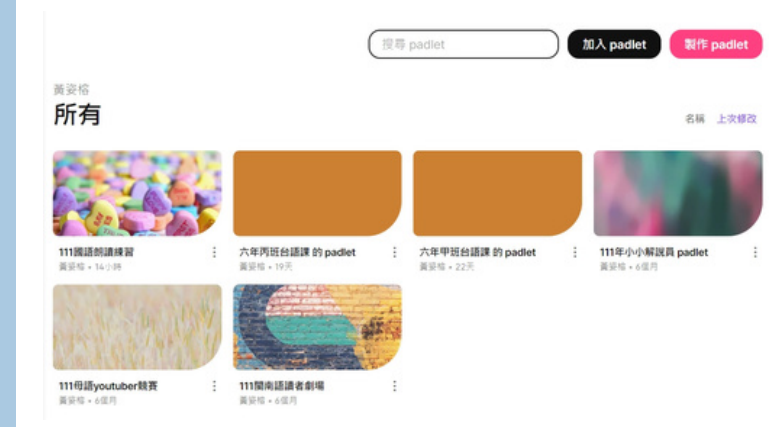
搜尋 padlet

加入 padlet

製作 padlet

黃姿榕

所有

名稱 上次修改

111國語朗讀練習
黃姿榕 • 14小時

六年丙班台語課 的 padlet
黃姿榕 • 19天

六年甲班台語課 的 padlet
黃姿榕 • 22天

111年小小解說員 padlet
黃姿榕 • 6個月

111母語youtuber競賽
黃姿榕 • 6個月

111閩南語讀者劇場
黃姿榕 • 6個月